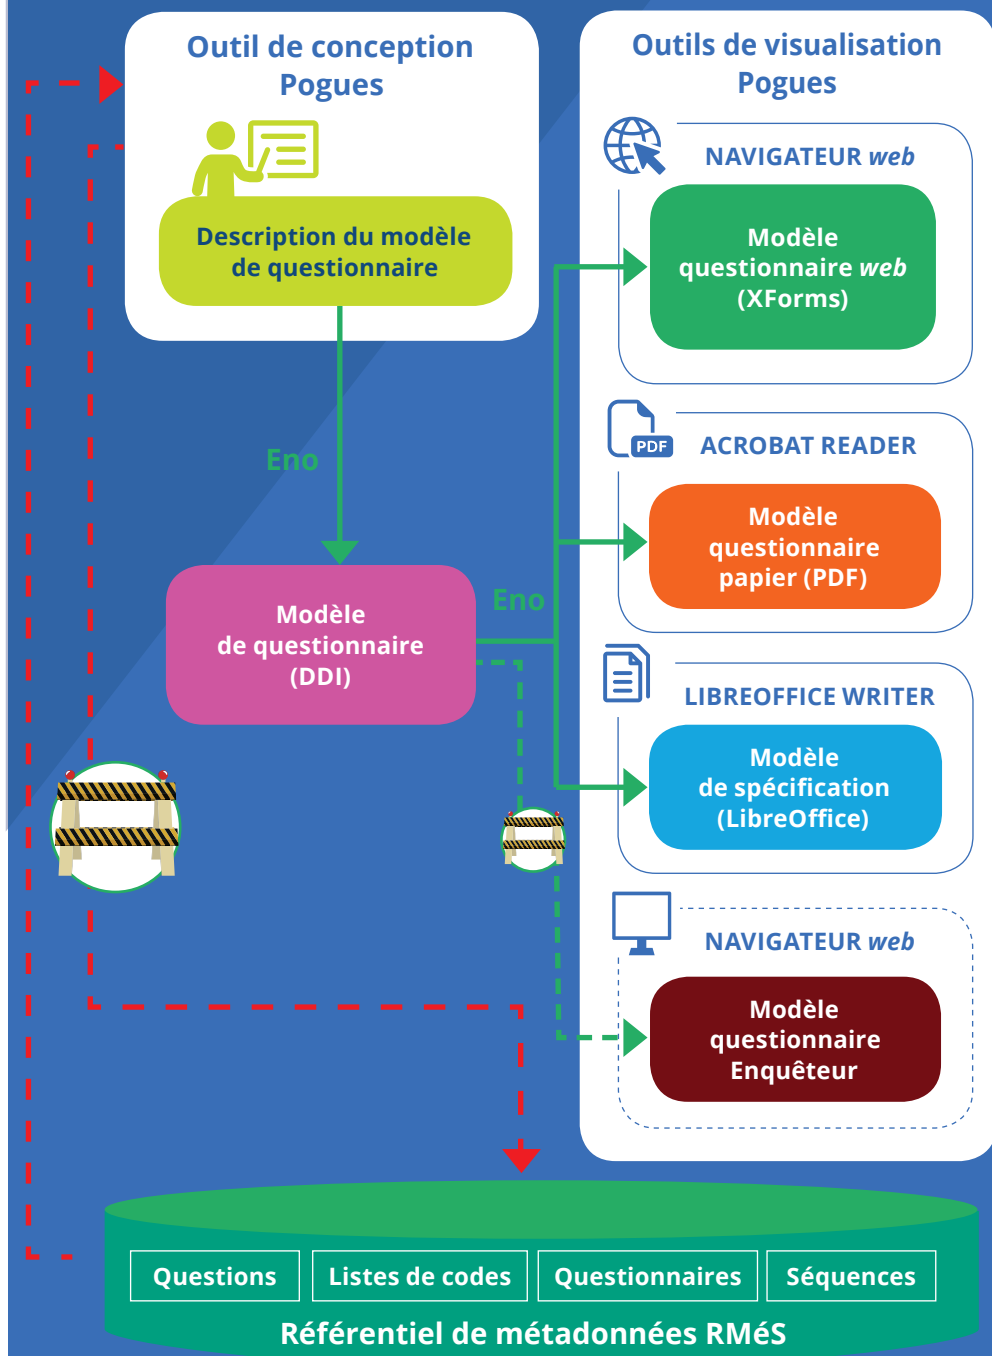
Outil de conception Pogues

Description du modèle de questionnaire

Eno

Modèle de questionnaire (DDI)

Eno

Outils de visualisation Pogues

NAVIGATEUR web

Modèle questionnaire web (XForms)

PDF

ACROBAT READER

Modèle questionnaire papier (PDF)

LIBREOFFICE WRITER

Modèle de spécification (LibreOffice)

NAVIGATEUR web

Modèle questionnaire Enquêteur

Questions

Listes de codes

Questionnaires

Séquences

Référentiel de métadonnées RMéS